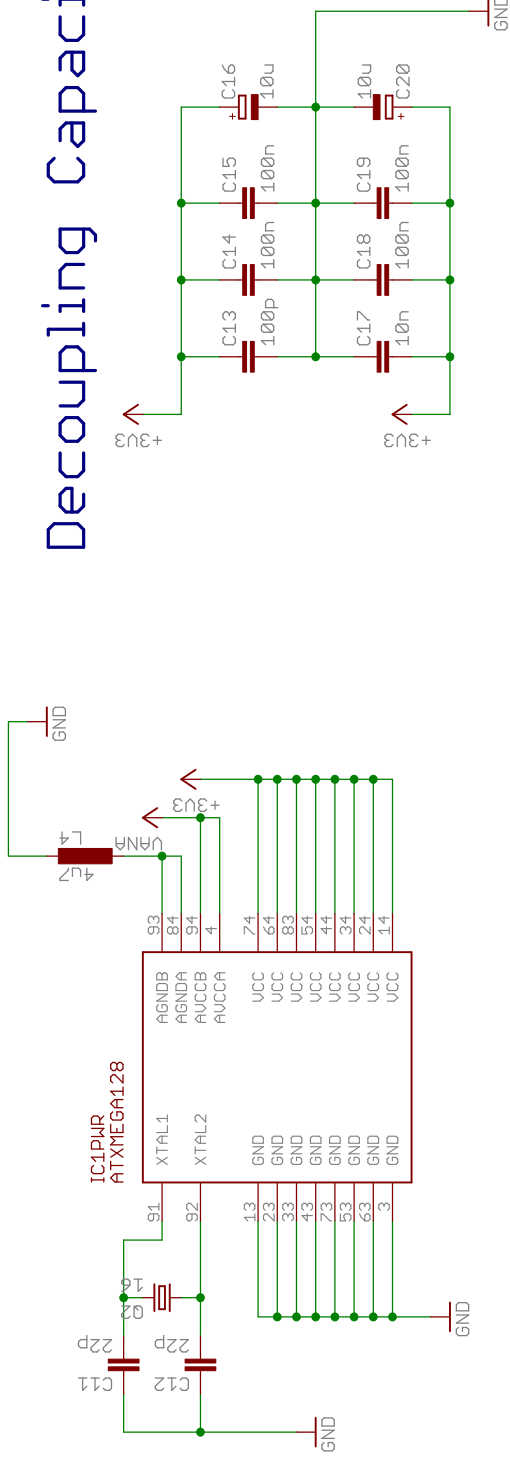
Decoupling Capaci

C16 10u
C15 100n
C14 100n
C13 100p
10u C20
C19 100n
C18 100n
C17 10n
+3V3
+3V3
GND

GND
L4
4u7
VANA
+3V3

93 84 94 4 74 64 83 54 44 34 24 14
AGNDB
AGNDA
AVCCB
AVCCA
VCC
VCC
VCC
VCC
VCC
VCC
VCC
VCC

IC1PWR
ATXMEGA128
XTAL1
XTAL2
GND
GND
GND
GND
GND
GND
GND
GND
91 92 13 23 33 43 73 53 63 3

Q2 16
22p
C11
22p
C12
GND
GND